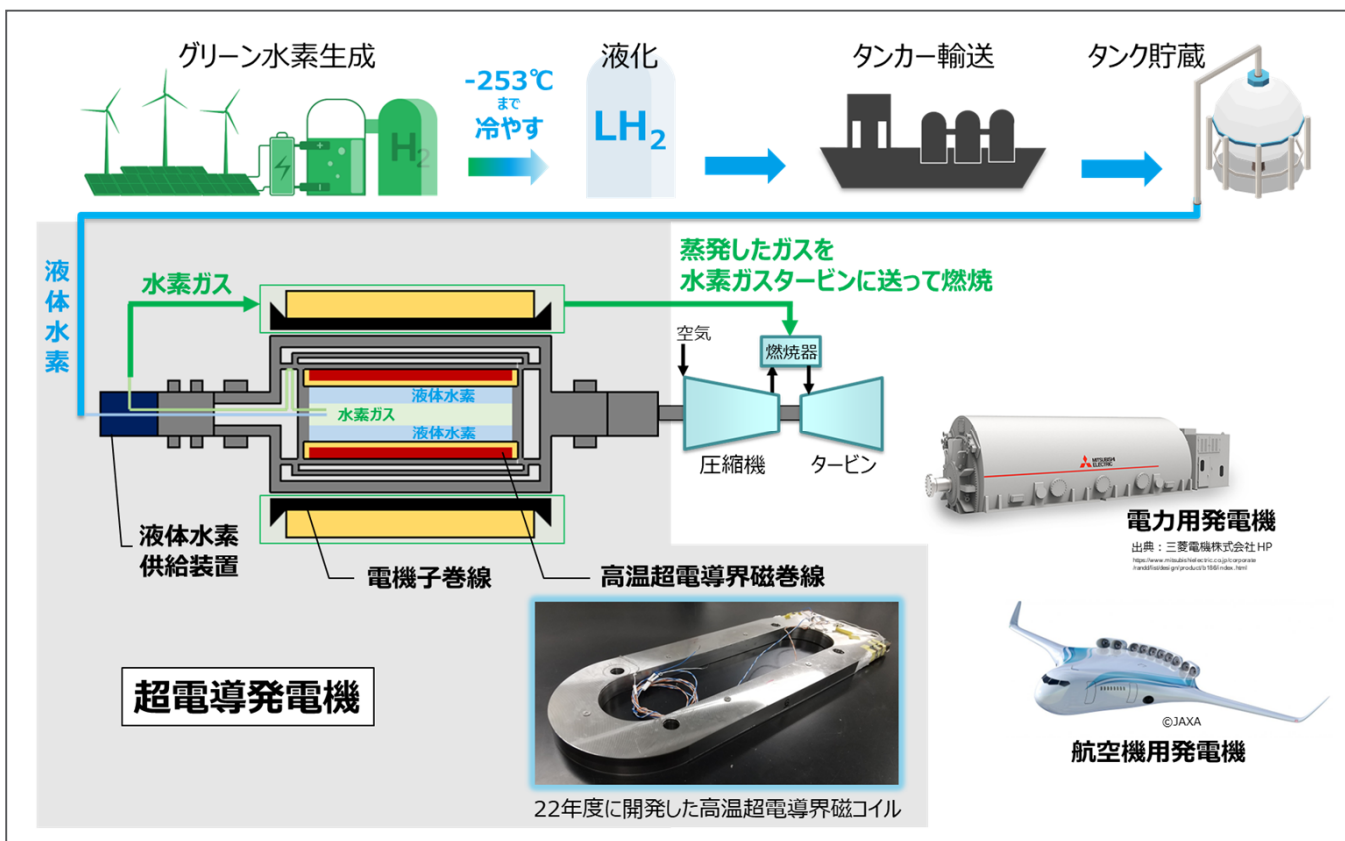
グリーン水素生成

$H_2$

-253℃
まで
冷やす

液化

$LH_2$

タンカー輸送

タンク貯蔵

液体水素

水素ガス

蒸発したガスを
水素ガスタービンに送って燃焼

空気

燃焼器

液体水素
水素ガス
液体水素

圧縮機

タービン

MITSUBISHI ELECTRIC

電力用発電機

出典：三菱電機株式会社HP
https://www.mitsubishielectric.co.jp/corporate/randd/list/design/product/b186/index.html

液体水素
供給装置

電機子巻線

高温超電導界磁巻線

超電導発電機

©JAXA

航空機用発電機

22年度に開発した高温超電導界磁コイル